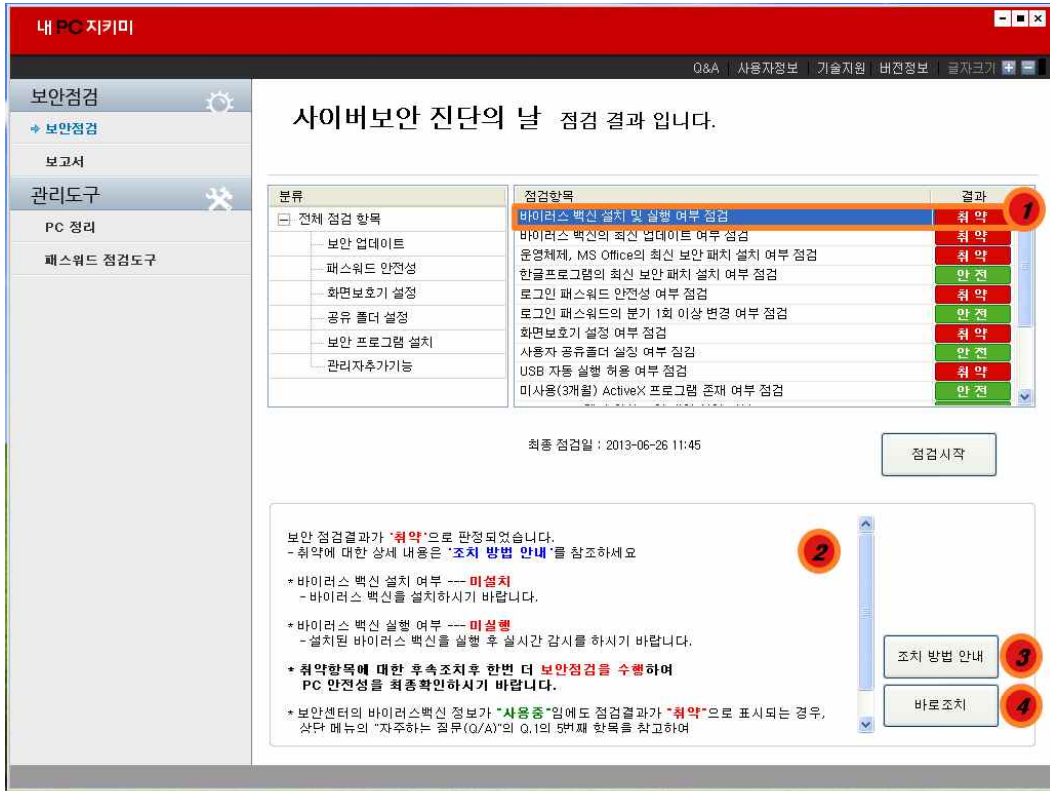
내 PC 지키미

Q&A | 사용자정보 | 기술지원 | 버전정보 | 글자크기 + −

보안점검
보안점검
보고서
관리도구
PC 정리
패스워드 점검도구

사이버보안 진단의 날 점검 결과 입니다.

분류
⊟ 전체 점검 항목
보안 업데이트
패스워드 안전성
화면보호기 설정
공유 폴더 설정
보안 프로그램 설치
관리자추가기능

| 점검항목 | 결과 |
|---|---|
| 바이러스 백신 설치 및 실행 여부 점검 | 취 약 |
| 바이러스 백신의 최신 업데이트 여부 점검 | 취 약 |
| 운영체제, MS Office의 최신 보안 패치 설치 여부 점검 | 취 약 |
| 한글프로그램의 최신 보안 패치 설치 여부 점검 | 안 전 |
| 로그인 패스워드 안전성 여부 점검 | 취 약 |
| 로그인 패스워드의 분기 1회 이상 변경 여부 점검 | 안 전 |
| 화면보호기 설정 여부 점검 | 취 약 |
| 사용자 공유폴더 설정 여부 점검 | 안 전 |
| USB 자동 실행 허용 여부 점검 | 취 약 |
| 미사용(3개월) ActiveX 프로그램 존재 여부 점검 | 안 전 |

1

최종 점검일 : 2013-06-26 11:45

점검시작

보안 점검결과가 '취약'으로 판정되었습니다.
- 취약에 대한 상세 내용은 '조치 방법 안내'를 참조하세요

* 바이러스 백신 설치 여부 --- 미설치
- 바이러스 백신을 설치하시기 바랍니다.

* 바이러스 백신 실행 여부 --- 미실행
- 설치된 바이러스 백신을 실행 후 실시간 감시를 하시기 바랍니다.

* 취약항목에 대한 후속조치후 한번 더 보안점검을 수행하여 PC 안전성을 최종확인하시기 바랍니다.

* 보안센터의 바이러스백신 정보가 "사용중"임에도 점검결과가 "취약"으로 표시되는 경우, 상단 메뉴의 "자주하는 질문(Q/A)"의 Q.1의 5번째 항목을 참고하여

2

조치 방법 안내 3

바로조치 4